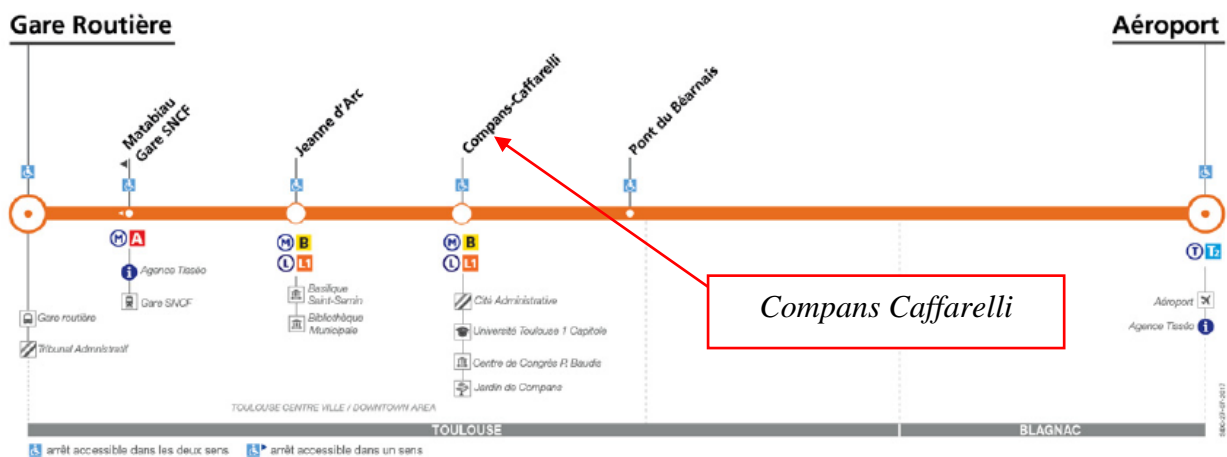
Gare Routière

Aéroport

Matabiau Gare SNCF

Jeanne d'Arc

Compans-Caffarelli

Pont du Béarnais

M A

Agence Tisséo

Gare SNCF

M B

L L1

Basilique Saint-Sernin

Bibliothèque Municipale

M B

L L1

Cité Administrative

Université Toulouse 1 Capitole

Centre de Congrès P. Baudis

Jardin de Compans

Compans Caffarelli

T T2

Aéroport

Agence Tisséo

Gare routière

Tribunal Administratif

TOULOUSE CENTRE VILLE / DOWNTOWN AREA

TOULOUSE

BLAGNAC

arrêt accessible dans les deux sens

arrêt accessible dans un sens